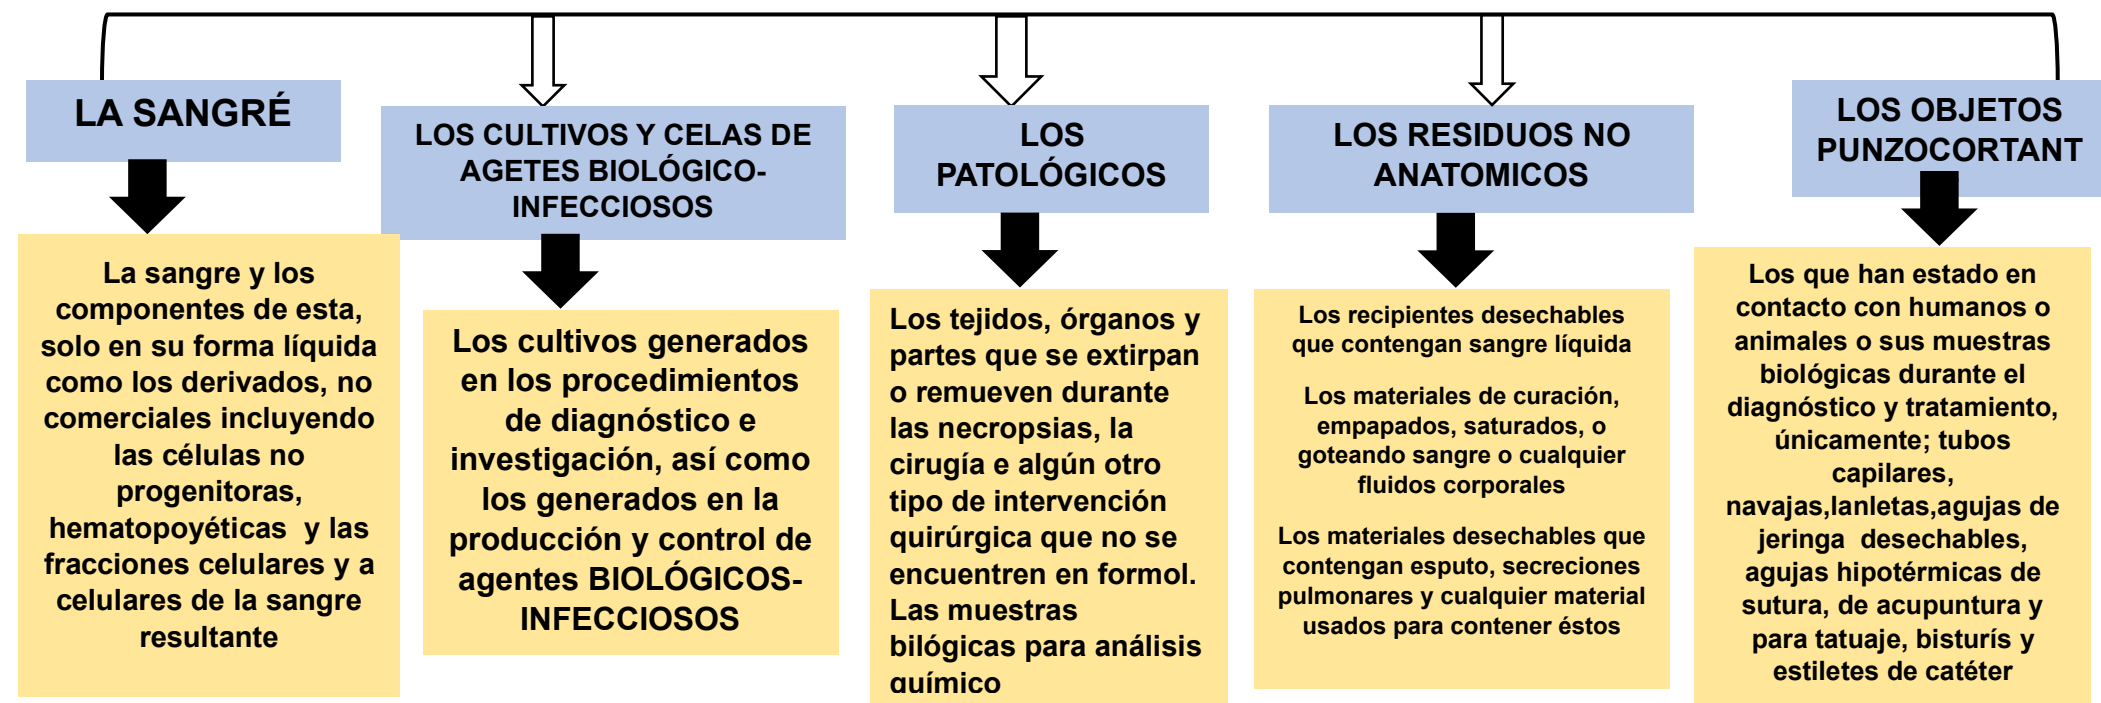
LA SANGRÉ

La sangre y los componentes de esta, solo en su forma líquida como los derivados, no comerciales incluyendo las células no progenitoras, hematopoyéticas y las fracciones celulares y a celulares de la sangre resultante

LOS CULTIVOS Y CELAS DE AGETES BIOLÓGICO-INFECCIOSOS

Los cultivos generados en los procedimientos de diagnóstico e investigación, así como los generados en la producción y control de agentes BIOLÓGICOS-INFECCIOSOS

LOS PATOLÓGICOS

Los tejidos, órganos y partes que se extirpan o remueven durante las necropsias, la cirugía e algún otro tipo de intervención quirúrgica que no se encuentren en formol. Las muestras bilógicas para análisis químico

LOS RESIDUOS NO ANATOMICOS

Los recipientes desechables que contengan sangre líquida

Los materiales de curación, empapados, saturados, o goteando sangre o cualquier fluidos corporales

Los materiales desechables que contengan esputo, secreciones pulmonares y cualquier material usados para contener éstos

LOS OBJETOS PUNZOCORTANT

Los que han estado en contacto con humanos o animales o sus muestras biológicas durante el diagnóstico y tratamiento, únicamente; tubos capilares, navajas,lanletas,agujas de jeringa desechables, agujas hipotérmicas de sutura, de acupuntura y para tatuaje, bisturís y estiletes de catéter